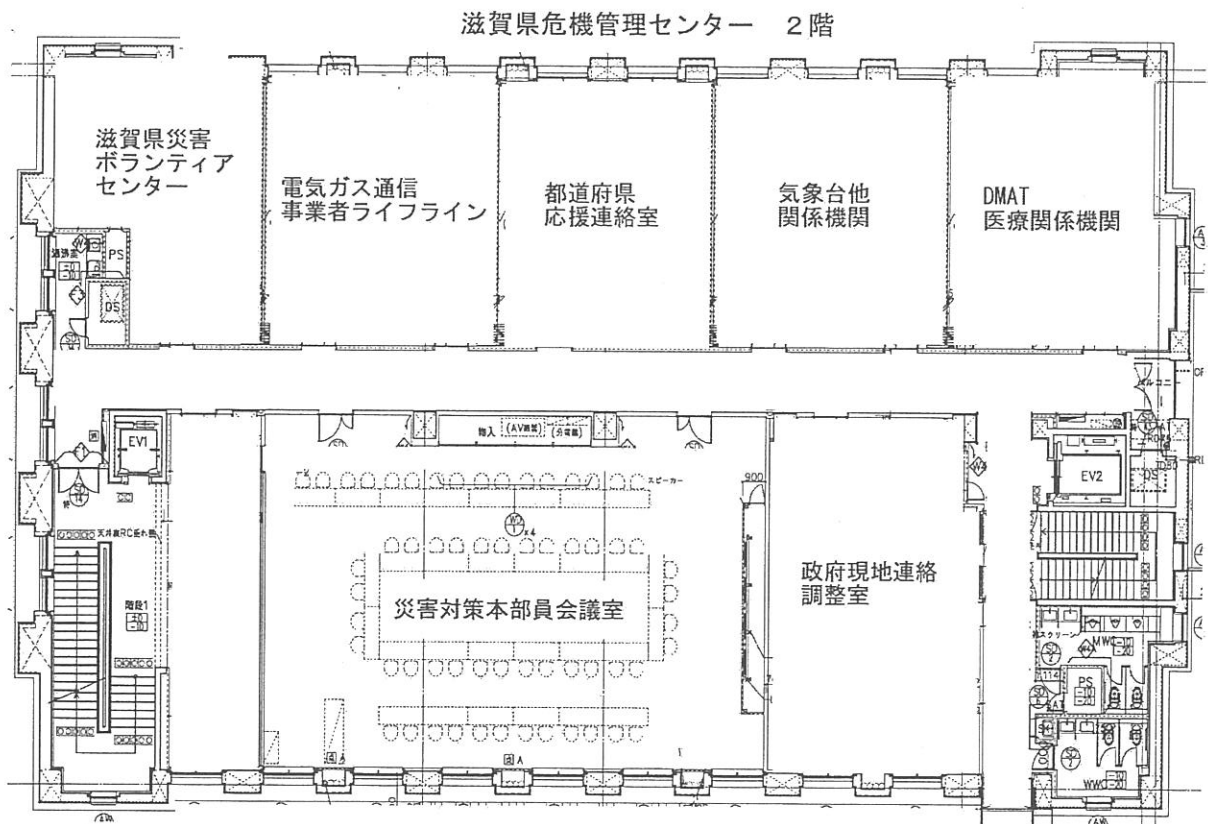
滋賀県危機管理センター　２階

滋賀県災害
ボランティア
センター

電気ガス通信
事業者ライフライン

都道府県
応援連絡室

気象台他
関係機関

DMAT
医療関係機関

PS

DS

EV1

EV2

階段1

災害対策本部員会議室

政府現地連絡
調整室

PS

MWC

WWC